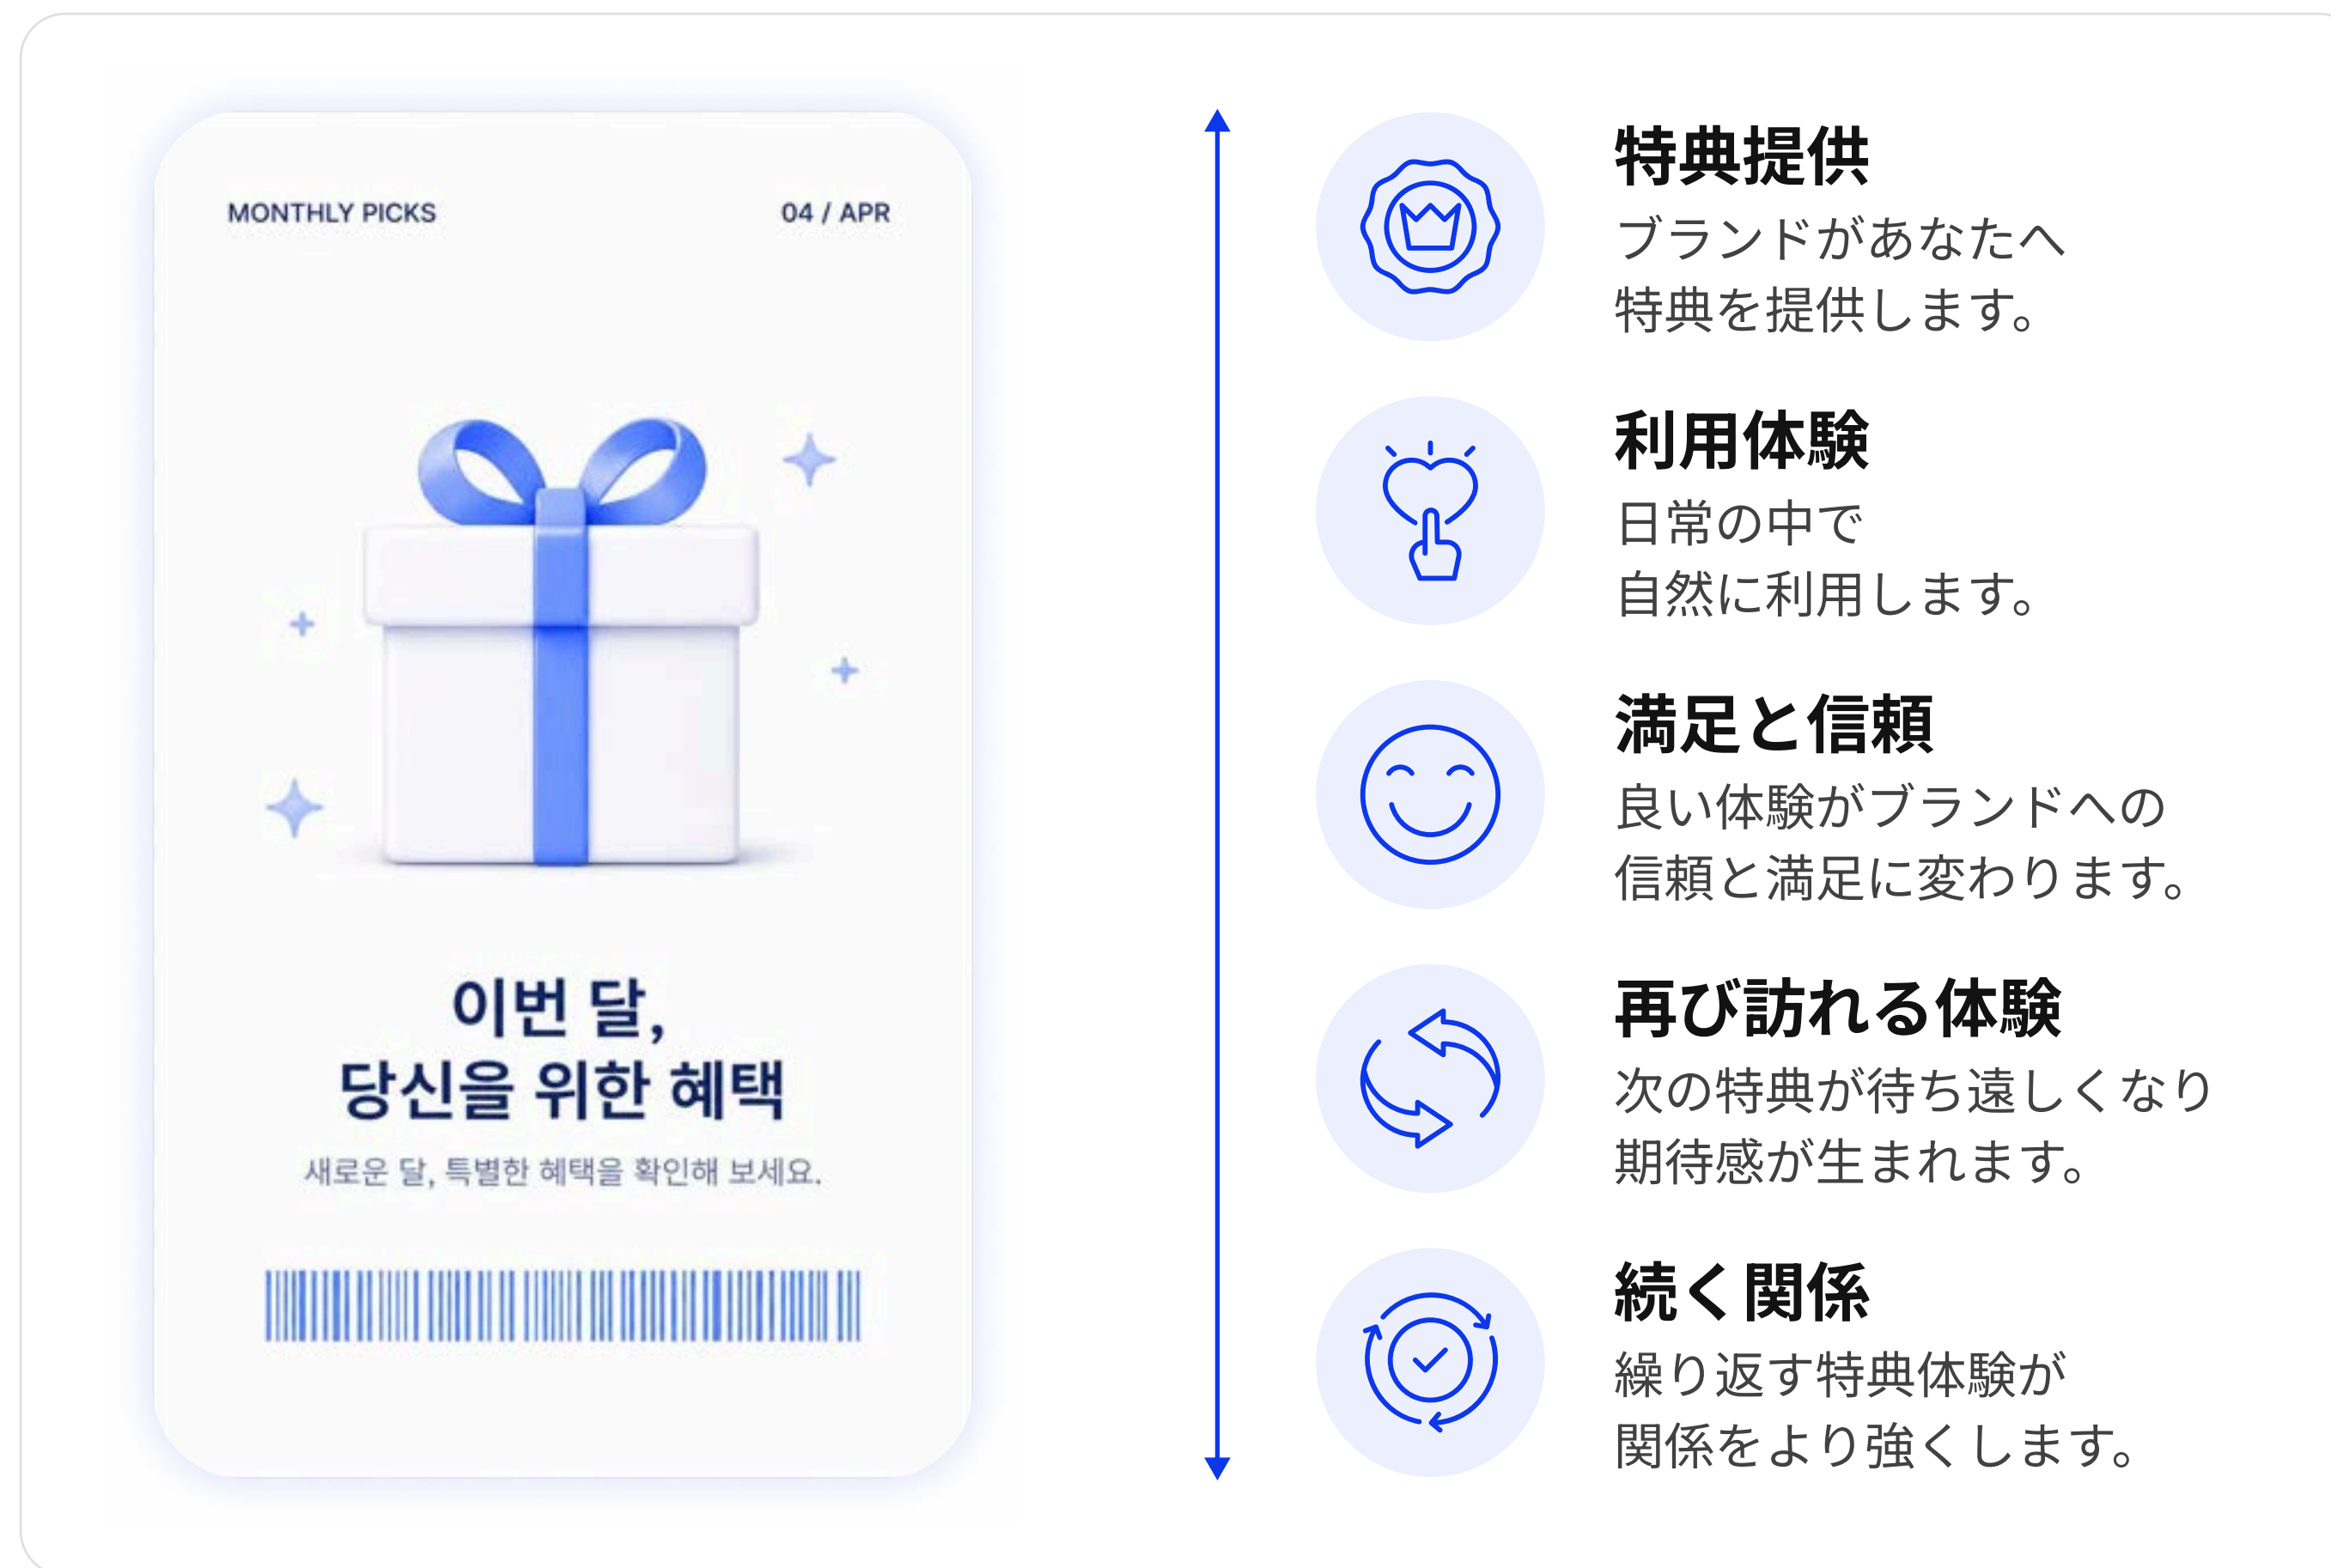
MONTHLY PICKS

04 / APR

이번 달,
당신을 위한 혜택

새로운 달, 특별한 혜택을 확인해 보세요.

特典提供
ブランドがあなたへ
特典を提供します。

利用体験
日常の中で
自然に利用します。

満足と信頼
良い体験がブランドへの
信頼と満足に変わります。

再び訪れる体験
次の特典が待ち遠しくなり
期待感が生まれます。

続く関係
繰り返す特典体験が
関係をより強くします。